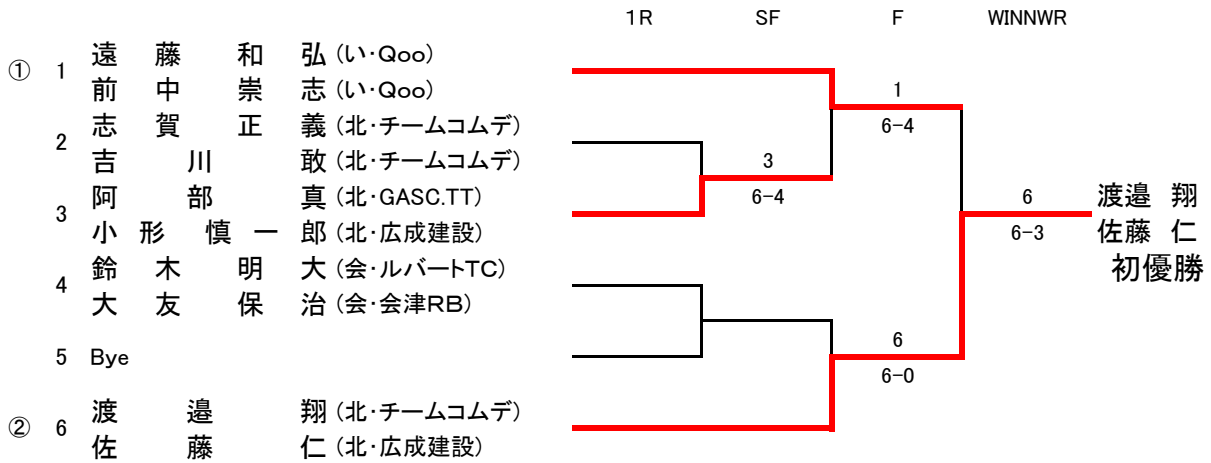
1R SF F WINNWR

① 1 遠藤 和弘 (い・Qoo)
前中 崇志 (い・Qoo)
2 志賀 正義 (北・チームコムデ)
吉川 敢 (北・チームコムデ)
3 阿部 真 (北・GASC.TT)
小形 慎一郎 (北・広成建設)
4 鈴木 明大 (会・ルバートTC)
大友 保治 (会・会津RB)
5 Bye
② 6 渡邉 翔 (北・チームコムデ)
佐藤 仁 (北・広成建設)

3
6-4

1
6-4

6
6-0

6
6-3

渡邉 翔
佐藤 仁
初優勝